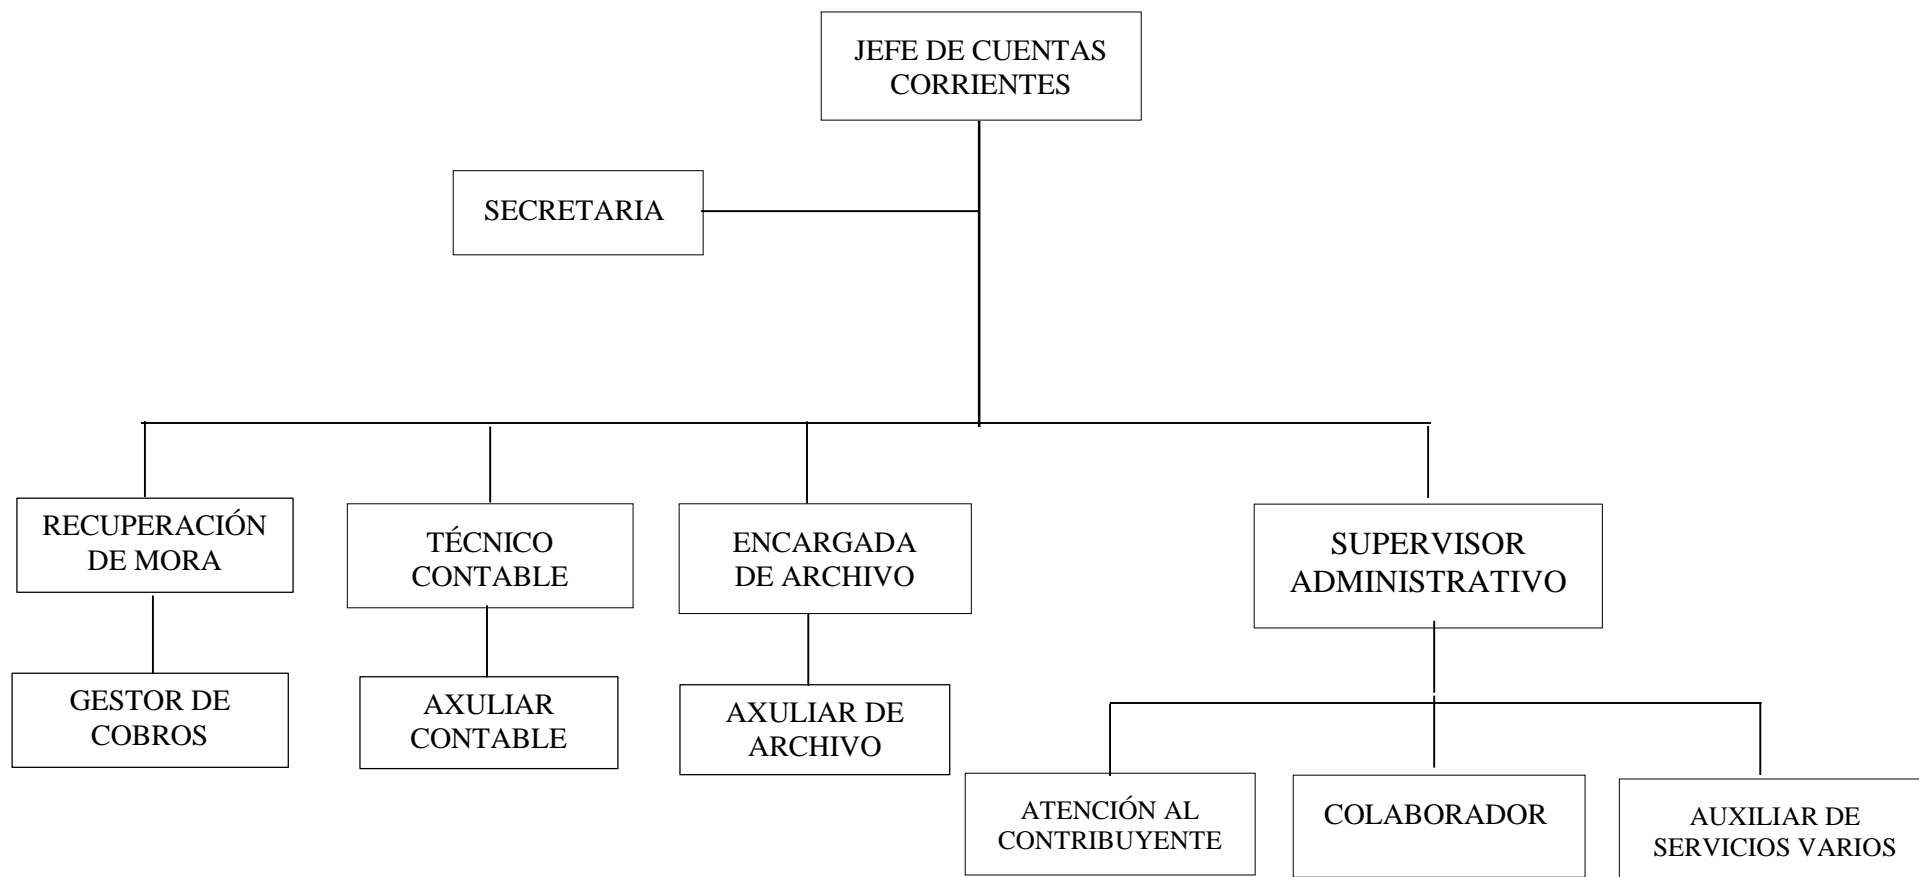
JEFE DE CUENTAS CORRIENTES

SECRETARIA

RECUPERACIÓN DE MORA

TÉCNICO CONTABLE

ENCARGADA DE ARCHIVO

SUPERVISOR ADMINISTRATIVO

GESTOR DE COBROS

AXULIAR CONTABLE

AXULIAR DE ARCHIVO

ATENCIÓN AL CONTRIBUYENTE

COLABORADOR

AUXILIAR DE SERVICIOS VARIOS